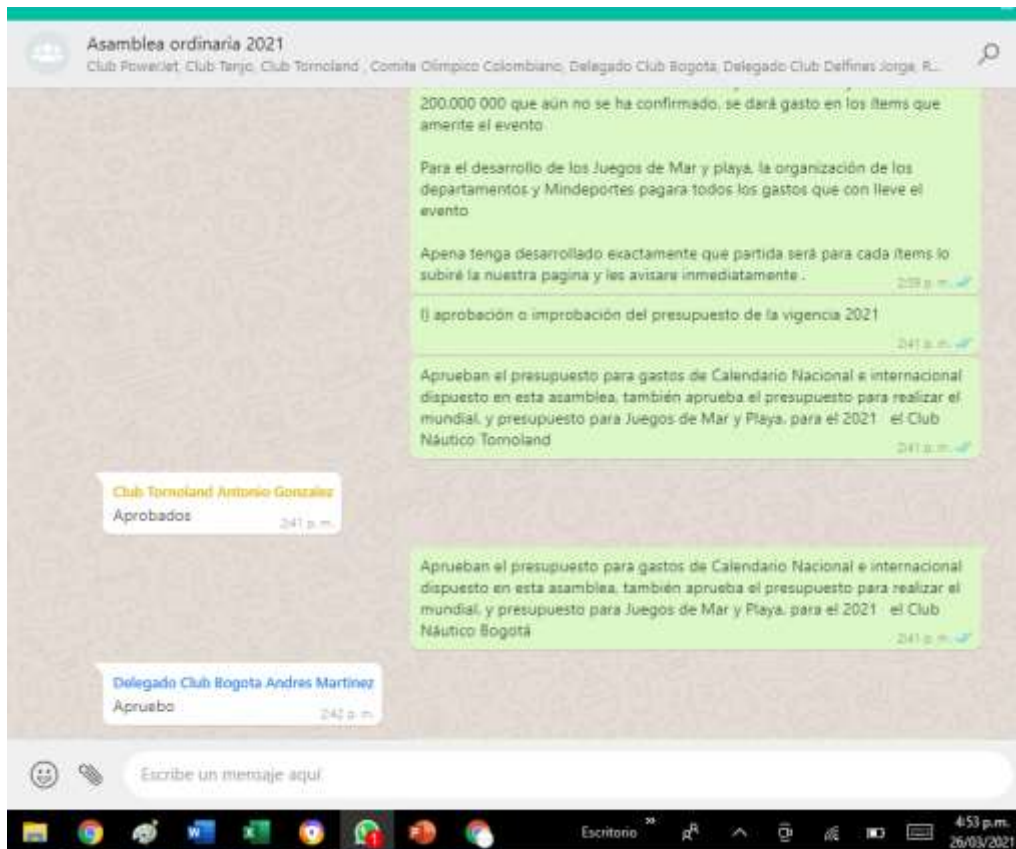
Asamblea ordinaria 2021
Club PowerJet, Club Tenjo, Club Tomoland , Comite Olimpico Colombiano, Delegado Club Bogota, Delegado Club Delfines Jorge, R...

200.000 000 que aún no se ha confirmado, se dará gasto en los ítems que amerite el evento

Para el desarrollo de los Juegos de Mar y playa, la organización de los departamentos y Mindeportes pagara todos los gastos que con lleve el evento

Apena tenga desarrollado exactamente que partida será para cada ítems lo subiré la nuestra pagina y les avisare inmediatamente .
2:39 p. m.

I) aprobación o improbación del presupuesto de la vigencia 2021
2:41 p. m.

Aprueban el presupuesto para gastos de Calendario Nacional e internacional dispuesto en esta asamblea, también aprueba el presupuesto para realizar el mundial, y presupuesto para Juegos de Mar y Playa, para el 2021 el Club Náutico Tomoland
2:41 p. m.

Club Tomoland Antonio Gonzalez
Aprobados
2:41 p. m.

Aprueban el presupuesto para gastos de Calendario Nacional e internacional dispuesto en esta asamblea, también aprueba el presupuesto para realizar el mundial, y presupuesto para Juegos de Mar y Playa, para el 2021 el Club Náutico Bogotá
2:41 p. m.

Delegado Club Bogota Andres Martinez
Apruebo
2:42 p. m.

Escribe un mensaje aquí

Escritorio
4:53 p.m.
26/03/2021